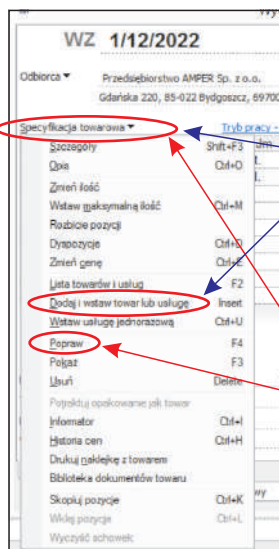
Wy

WZ 1/12/2022

Odbiorca ▾ Przedsiębiorstwo AMPER Sp. z o.o.
Gdańska 220, 85-022 Bydgoszcz, 69700

Specyfikacja towarowa ▾

Tryb pracy

| | |
|---|---|
| Szczegóły | Shift+F3 |
| Opis | Ctrl+D |
| Zmień ilość | |
| Wstaw maksymalną ilość | Ctrl+M |
| Rozbicie pozycji | |
| Dyspozycje | Ctrl+O |
| Zmień cenę | Ctrl+E |
| Lista towarów i usług | F2 |
| Dodaj i wstaw towar lub usługę | Insert |
| Wstaw usługę jednorazową | Ctrl+U |
| Popraw | F4 |
| Pokaż | F3 |
| Usuń | Delete |
| Potraktuj opakowanie jak towar | |
| Informator | Ctrl+I |
| Historia cen | Ctrl+H |
| Drukuj naklejkę z towarem | |
| Biblioteka dokumentów towaru | |
| Skopiuj pozycje | Ctrl+K |
| Wklej pozycje | Ctrl+L |
| Wyczyść schowek | |